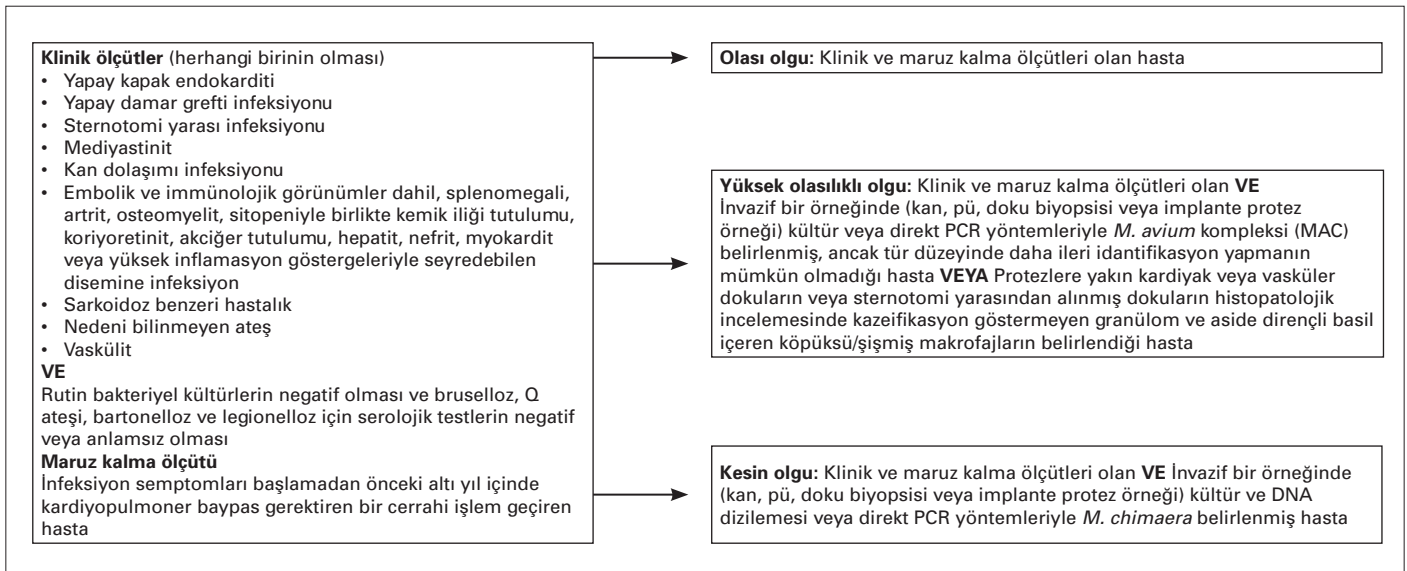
**Klinik ölçütler** (herhangi birinin olması)
• Yapay kapak endokarditi
• Yapay damar grefti infeksiyonu
• Sternotomi yarası infeksiyonu
• Mediyastinit
• Kan dolaşımı infeksiyonu
• Embolik ve immünolojik görünümler dahil, splenomegali, artrit, osteomyelit, sitopeniyle birlikte kemik iliği tutulumu, koriyoretinit, akciğer tutulumu, hepatit, nefrit, myokardit veya yüksek inflamasyon göstergeleriyle seyredebilen disemine infeksiyon
• Sarkoidoz benzeri hastalık
• Nedeni bilinmeyen ateş
• Vaskülit
**VE**
Rutin bakteriyel kültürlerin negatif olması ve bruselloz, Q ateşi, bartonelloz ve legionelloz için serolojik testlerin negatif veya anlamsız olması
**Maruz kalma ölçütü**
İnfeksiyon semptomları başlamadan önceki altı yıl içinde kardiyopulmoner baypas gerektiren bir cerrahi işlem geçiren hasta

**Olası olgu:** Klinik ve maruz kalma ölçütleri olan hasta

**Yüksek olasılıklı olgu:** Klinik ve maruz kalma ölçütleri olan **VE** İnvazif bir örneğinde (kan, pü, doku biyopsisi veya implante protez örneği) kültür veya direkt PCR yöntemleriyle *M. avium* kompleksi (MAC) belirlenmiş, ancak tür düzeyinde daha ileri idantifikasyon yapmanın mümkün olmadığı hasta **VEYA** Protezlere yakın kardiyak veya vasküler dokuların veya sternotomi yarasından alınmış dokuların histopatolojik incelemesinde kazeifikasyon göstermeyen granülom ve aside dirençli basil içeren köpüksü/şişmiş makrofajların belirlendiği hasta

**Kesin olgu:** Klinik ve maruz kalma ölçütleri olan **VE** İnvazif bir örneğinde (kan, pü, doku biyopsisi veya implante protez örneği) kültür ve DNA dizilemesi veya direkt PCR yöntemleriyle *M. chimaera* belirlenmiş hasta